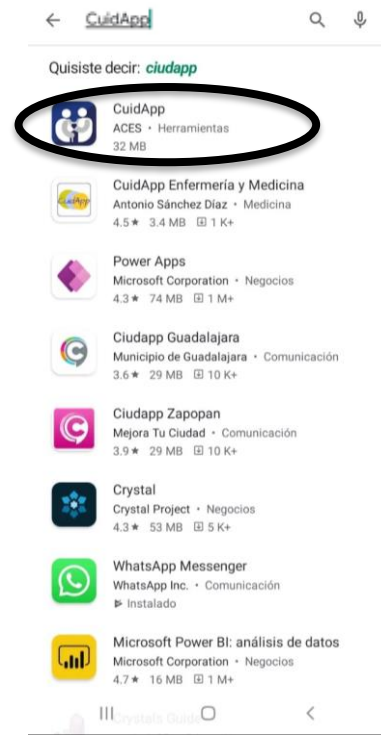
← CuidApp

Quisiste decir: ciudapp

CuidApp
ACES • Herramientas
32 MB

CuidApp Enfermería y Medicina
Antonio Sánchez Díaz • Medicina
4.5★ 3.4 MB 1 K+

Power Apps
Microsoft Corporation • Negocios
4.3★ 74 MB 1 M+

Ciudapp Guadalajara
Municipio de Guadalajara • Comunicación
3.6★ 29 MB 10 K+

Ciudapp Zapopan
Mejora Tu Ciudad • Comunicación
3.9★ 29 MB 10 K+

Crystal
Crystal Project • Negocios
4.3★ 53 MB 5 K+

WhatsApp Messenger
WhatsApp Inc. • Comunicación
Instalado

Microsoft Power BI: análisis de datos
Microsoft Corporation • Negocios
4.7★ 16 MB 1 M+

Crystals Guide